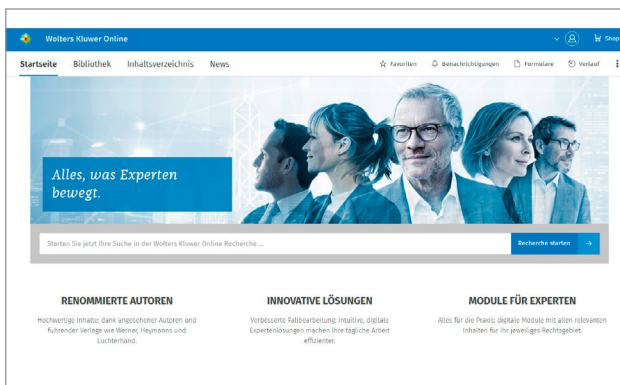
Wolters Kluwer Online

Shop

Startseite Bibliothek Inhaltsverzeichnis News

Favoriten Benachrichtigungen Formulare Verlauf

Alles, was Experten bewegt.

Starten Sie jetzt Ihre Suche in der Wolters Kluwer Online Recherche ...

Recherche starten →

RENOMMIERTE AUTOREN

Hochwertige Inhalte dank angesehener Autoren und führender Verlage wie Werner, Heymanns und Luchterhand.

INNOVATIVE LÖSUNGEN

Verbesserte Fallbearbeitung: Intuitive, digitale Expertenlösungen machen Ihre tägliche Arbeit effizienter.

MODULE FÜR EXPERTEN

Alles für die Praxis: digitale Module mit allen relevanten Inhalten für Ihr jeweiliges Rechtsgebiet.